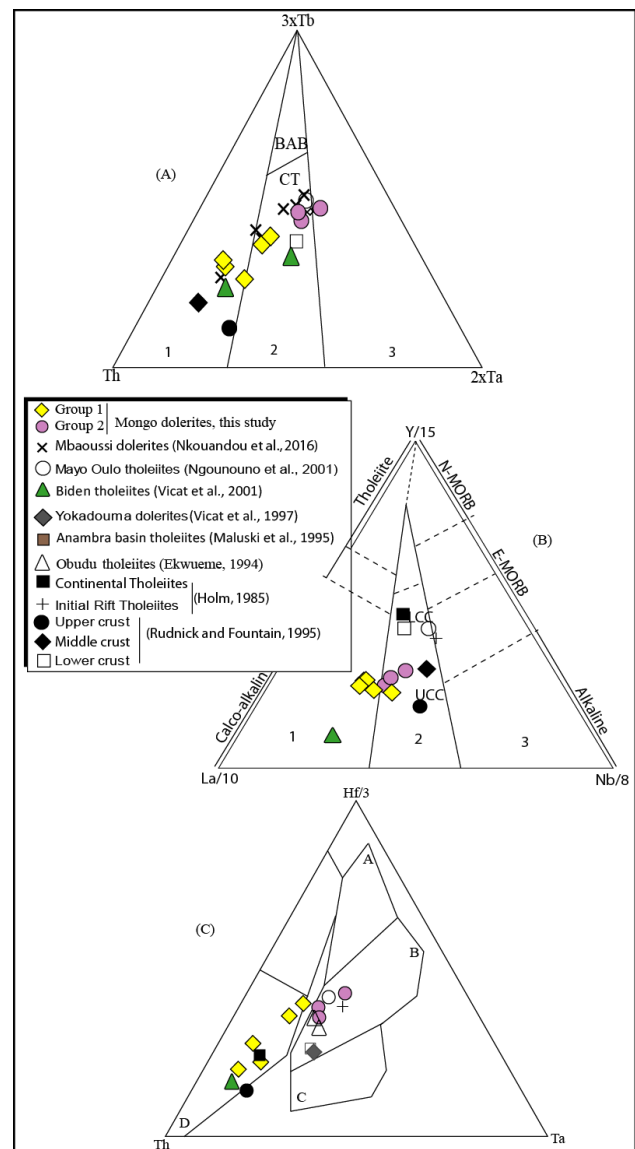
3xTb

BAB

(A)

CT

1

2

3

Th

2xTa

Group 1
Group 2 | Mongo dolerites, this study
Mbaoussi dolerites (Nkouandou et al., 2016)
Mayo Oulo tholeiites (Ngounouno et al., 2001)
Biden tholeiites (Vicat et al., 2001)
Yokadouma dolerites (Vicat et al., 1997)
Anambra basin tholeiites (Maluski et al., 1995)
Obudu tholeiites (Ekwueme, 1994)
Continental Tholeiites
Initial Rift Tholeiites | (Holm, 1985)
Upper crust
Middle crust | (Rudnick and Fountain, 1995)
Lower crust

Y/15

Tholeiite

N-MORB

E-MORB

(B)

CC

UCC

Calco-alkaline

Alkaline

1

2

3

La/10

Nb/8

Hf/3

A

(C)

B

C

D

Th

Ta